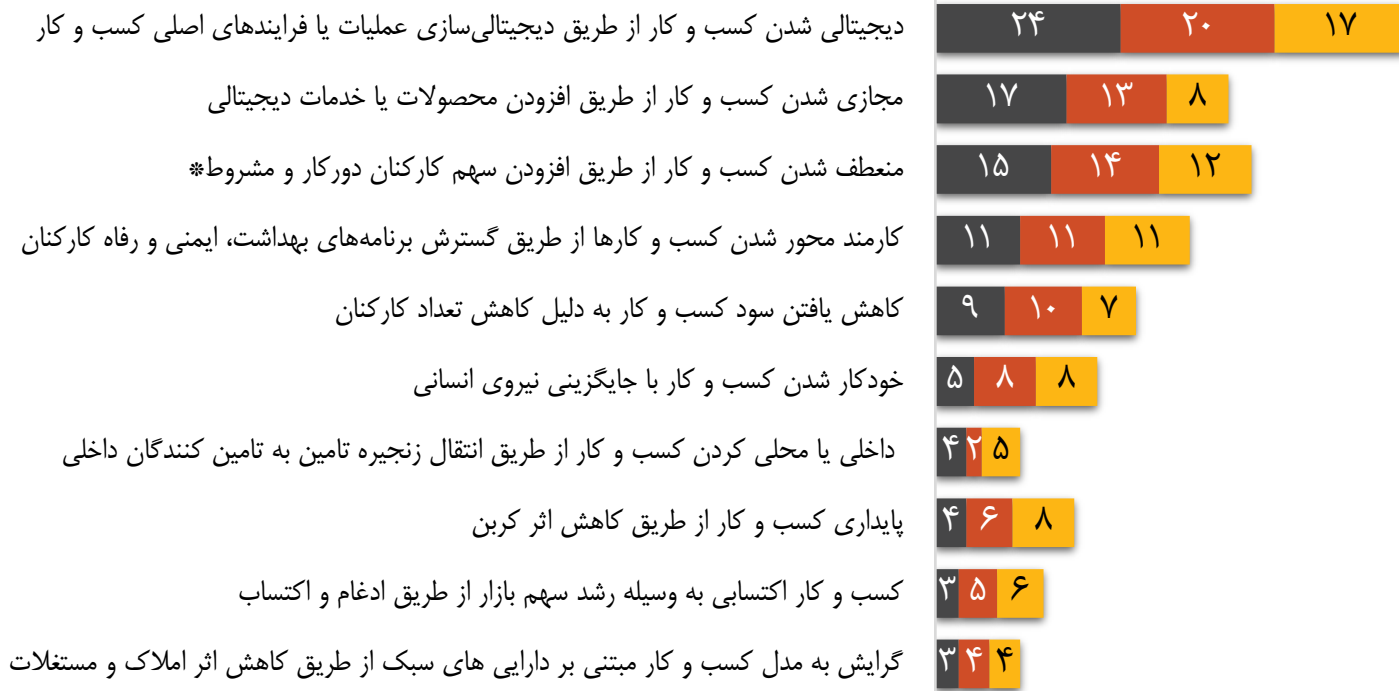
دیجیتالی شدن کسب و کار از طریق دیجیتالی‌سازی عملیات یا فرایندهای اصلی کسب و کار
۲۴ ۲۰ ۱۷

مجازی شدن کسب و کار از طریق افزودن محصولات یا خدمات دیجیتالی
۱۷ ۱۳ ۸

منعطف شدن کسب و کار از طریق افزودن سهم کارکنان دورکار و مشروط*
۱۵ ۱۴ ۱۲

کارمند محور شدن کسب و کارها از طریق گسترش برنامه‌های بهداشت، ایمنی و رفاه کارکنان
۱۱ ۱۱ ۱۱

کاهش یافتن سود کسب و کار به دلیل کاهش تعداد کارکنان
۹ ۱۰ ۷

خودکار شدن کسب و کار با جایگزینی نیروی انسانی
۵ ۸ ۸

داخلی یا محلی کردن کسب و کار از طریق انتقال زنجیره تامین به تامین کنندگان داخلی
۴ ۲ ۵

پایداری کسب و کار از طریق کاهش اثر کربن
۴ ۶ ۸

کسب و کار اکتسابی به وسیله رشد سهم بازار از طریق ادغام و اکتساب
۳ ۵ ۶

گرایش به مدل کسب و کار مبتنی بر دارایی های سبک از طریق کاهش اثر املاک و مستغلات
۳ ۴ ۴